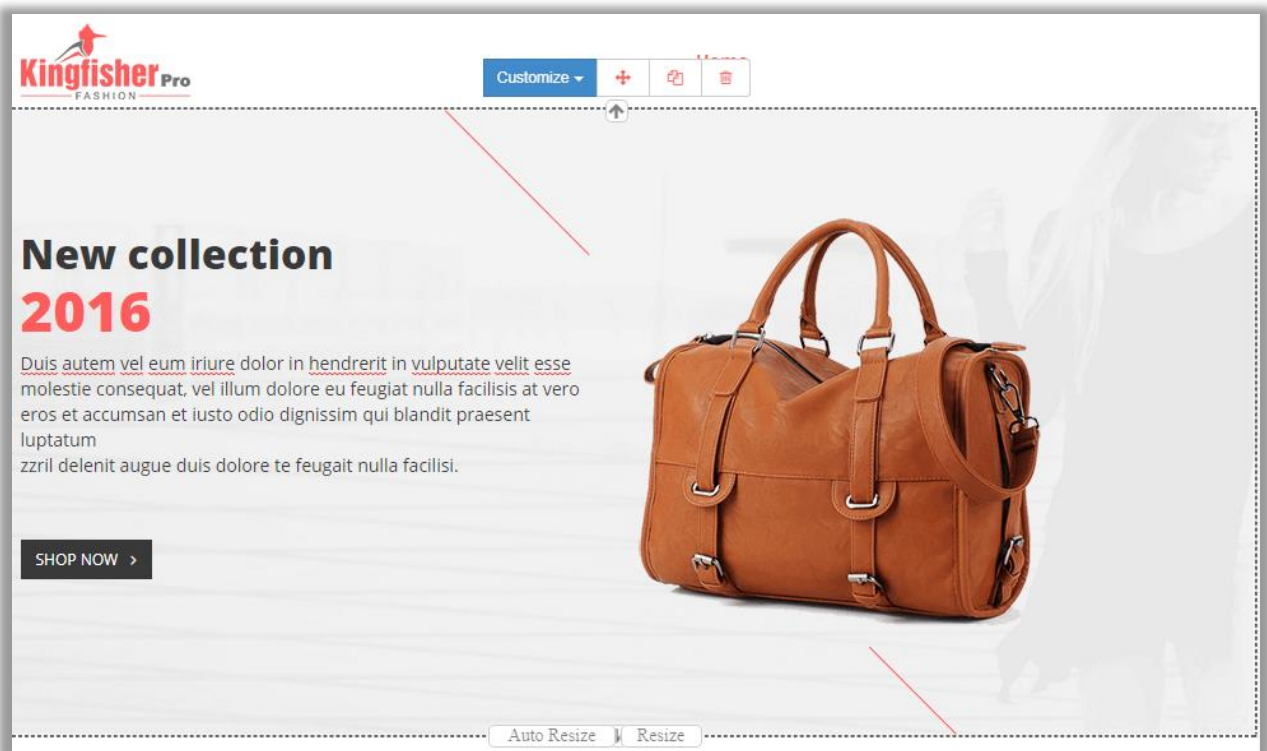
Kingfisher Pro
FASHION

Customize

New collection
2016

Duis autem vel eum iriure dolor in hendrerit in vulputate velit esse molestie consequat, vel illum dolore eu feugiat nulla facilisis at vero eros et accumsan et iusto odio dignissim qui blandit praesent luptatum
zzril delenit augue duis dolore te feugait nulla facilisi.

SHOP NOW ›

Auto Resize
Resize